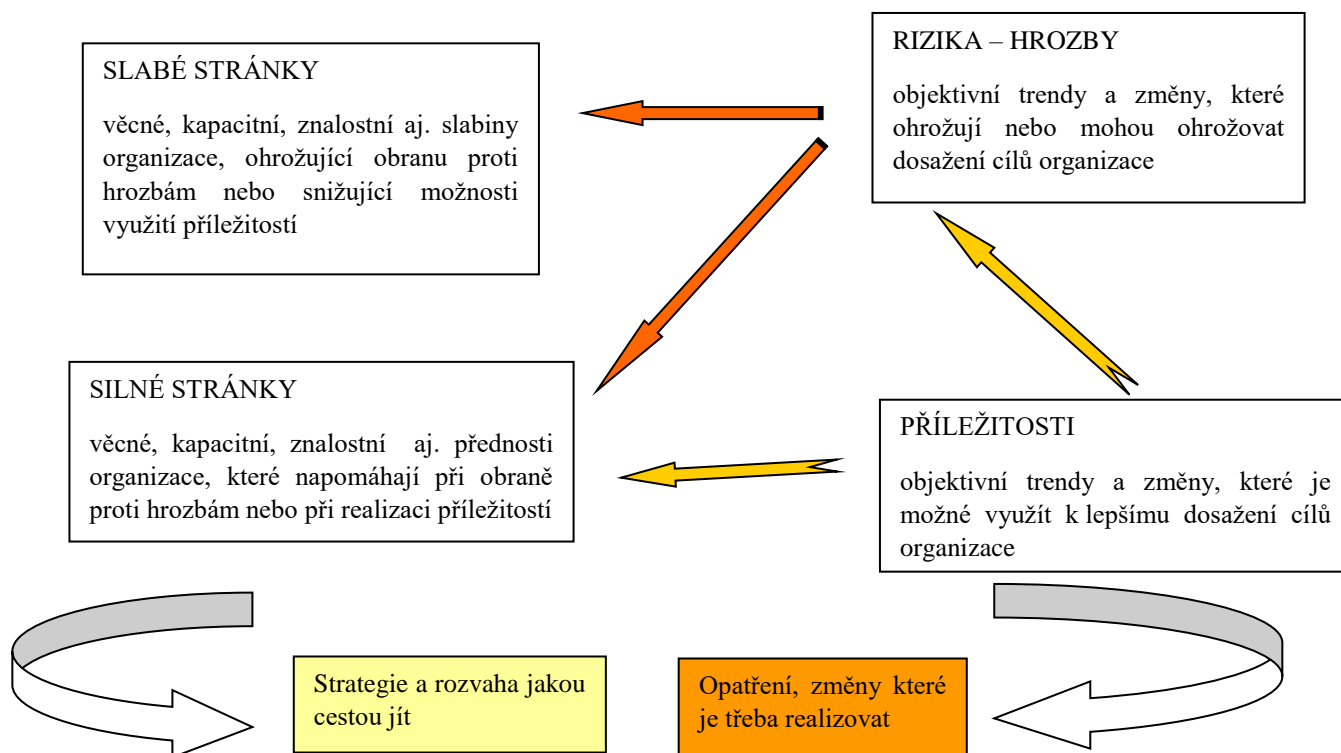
SLABÉ STRÁNKY

věcné, kapacitní, znalostní aj. slabiny organizace, ohrožující obranu proti hrozbám nebo snižující možnosti využití příležitostí

RIZIKA – HROZBY

objektivní trendy a změny, které ohrožují nebo mohou ohrožovat dosažení cílů organizace

SILNÉ STRÁNKY

věcné, kapacitní, znalostní aj. přednosti organizace, které napomáhají při obraně proti hrozbám nebo při realizaci příležitostí

PŘÍLEŽITOSTI

objektivní trendy a změny, které je možné využít k lepšímu dosažení cílů organizace

Strategie a rozvaha jakou cestou jít

Opatření, změny které je třeba realizovat